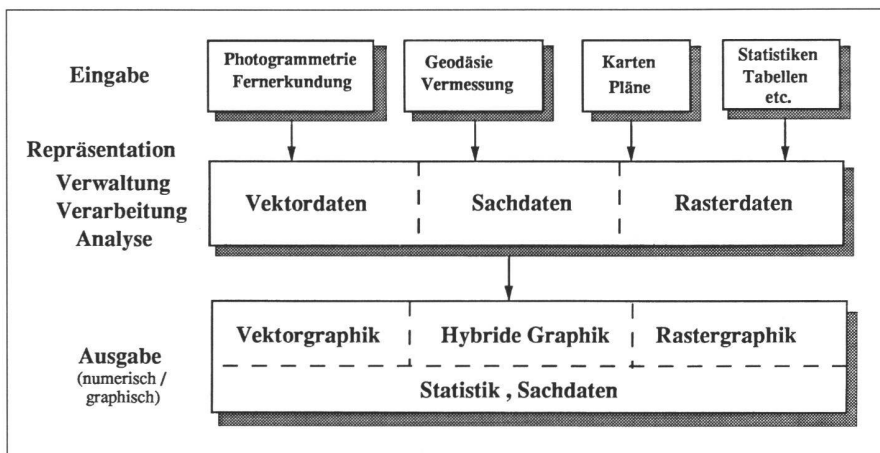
Eingabe

Photogrammetrie
Fernerkundung

Geodäsie
Vermessung

Karten
Pläne

Statistiken
Tabellen
etc.

Repräsentation
Verwaltung
Verarbeitung
Analyse

Vektordaten

Sachdaten

Rasterdaten

Ausgabe
(numerisch /
graphisch)

Vektorgraphik

Hybride Graphik

Rastergraphik

Statistik , Sachdaten